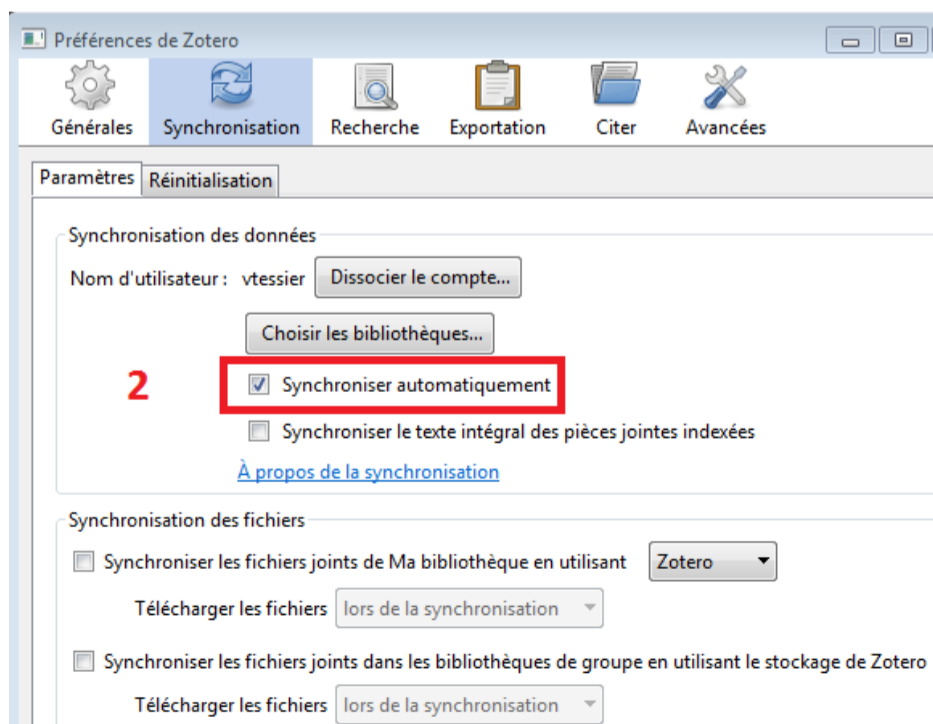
Préférences de Zotero

Générales Synchronisation Recherche Exportation Citer Avancées

Paramètres Réinitialisation

Synchronisation des données

Nom d'utilisateur : vtessier Dissocier le compte...

Choisir les bibliothèques...

2

Synchroniser automatiquement

Synchroniser le texte intégral des pièces jointes indexées

À propos de la synchronisation

Synchronisation des fichiers

Synchroniser les fichiers joints de Ma bibliothèque en utilisant Zotero

Télécharger les fichiers lors de la synchronisation

Synchroniser les fichiers joints dans les bibliothèques de groupe en utilisant le stockage de Zotero

Télécharger les fichiers lors de la synchronisation